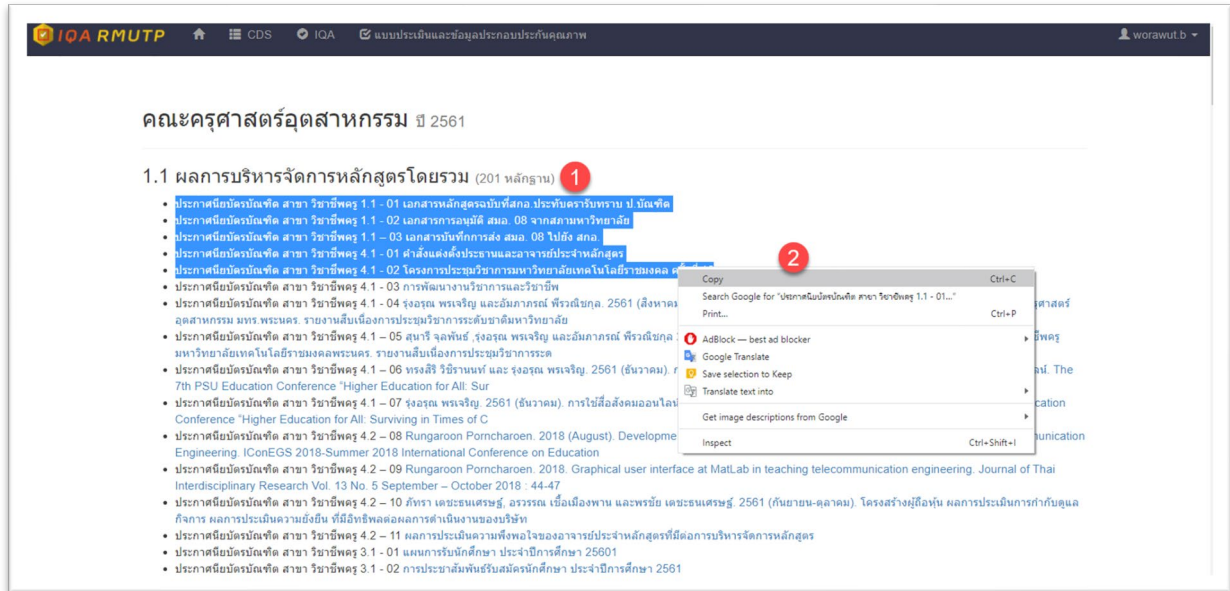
IQA RMUTP CDS IQA แบบประเมินและข้อมูลประกอบประกันคุณภาพ worawut.b

คณะครุศาสตร์อุตสาหกรรม ปี 2561

1.1 ผลการบริหารจัดการหลักสูตรโดยรวม (201 หลักฐาน) 1

- ประกาศนียบัตรบัณฑิต สาขา วิชาชีพครู 1.1 - 01 เอกสารหลักสูตรฉบับที่สกอ.ประทับตรารับทราบ ป.บัณฑิต
- ประกาศนียบัตรบัณฑิต สาขา วิชาชีพครู 1.1 – 02 เอกสารการอนุมัติ สมอ. 08 จากสภามหาวิทยาลัย
- ประกาศนียบัตรบัณฑิต สาขา วิชาชีพครู 1.1 – 03 เอกสารบันทึกการส่ง สมอ. 08 ไปยัง สกอ.
- ประกาศนียบัตรบัณฑิต สาขา วิชาชีพครู 4.1 - 01 คำสั่งแต่งตั้งประธานและอาจารย์ประจำหลักสูตร
- ประกาศนียบัตรบัณฑิต สาขา วิชาชีพครู 4.1 – 02 โครงการประชุมวิชาการมหาวิทยาลัยเทคโนโลยีราชมงคล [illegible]
- ประกาศนียบัตรบัณฑิต สาขา วิชาชีพครู 4.1 – 03 การพัฒนางานวิชาการและวิชาชีพ
- ประกาศนียบัตรบัณฑิต สาขา วิชาชีพครู 4.1 – 04 รุ่งอรุณ พรเจริญ และอัมภาภรณ์ พีรวณิชกุล. 2561 (สิงหาคม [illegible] ศาสตร์อุตสาหกรรม มทร.พระนคร. รายงานสืบเนื่องการประชุมวิชาการระดับชาติมหาวิทยาลัย
- ประกาศนียบัตรบัณฑิต สาขา วิชาชีพครู 4.1 – 05 สุนารี จุลพันธ์ ,รุ่งอรุณ พรเจริญ และอัมภาภรณ์ พีรวณิชกุล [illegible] ชีพครู มหาวิทยาลัยเทคโนโลยีราชมงคลพระนคร. รายงานสืบเนื่องการประชุมวิชาการระด
- ประกาศนียบัตรบัณฑิต สาขา วิชาชีพครู 4.1 – 06 ทรงสิริ วิชิรานนท์ และ รุ่งอรุณ พรเจริญ. 2561 (ธันวาคม). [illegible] ลน์. The 7th PSU Education Conference "Higher Education for All: Sur
- ประกาศนียบัตรบัณฑิต สาขา วิชาชีพครู 4.1 – 07 รุ่งอรุณ พรเจริญ. 2561 (ธันวาคม). การใช้สื่อสังคมออนไลน์ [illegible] cation Conference "Higher Education for All: Surviving in Times of C
- ประกาศนียบัตรบัณฑิต สาขา วิชาชีพครู 4.2 – 08 Rungaroon Porncharoen. 2018 (August). Developme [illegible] unication Engineering. IConEGS 2018-Summer 2018 International Conference on Education
- ประกาศนียบัตรบัณฑิต สาขา วิชาชีพครู 4.2 – 09 Rungaroon Porncharoen. 2018. Graphical user interface at MatLab in teaching telecommunication engineering. Journal of Thai Interdisciplinary Research Vol. 13 No. 5 September – October 2018 : 44-47
- ประกาศนียบัตรบัณฑิต สาขา วิชาชีพครู 4.2 – 10 ภัทรา เตชะธนเศรษฐ์, อรวรรณ เชื้อเมืองพาน และพรชัย เตชะธนเศรษฐ์. 2561 (กันยายน-ตุลาคม). โครงสร้างผู้ถือหุ้น ผลการประเมินการกำกับดูแลกิจการ ผลการประเมินความยั่งยืน ที่มีอิทธิพลต่อผลการดำเนินงานของบริษัท
- ประกาศนียบัตรบัณฑิต สาขา วิชาชีพครู 4.2 – 11 ผลการประเมินความพึงพอใจของอาจารย์ประจำหลักสูตรที่มีต่อการบริหารจัดการหลักสูตร
- ประกาศนียบัตรบัณฑิต สาขา วิชาชีพครู 3.1 - 01 แผนการรับนักศึกษา ประจำปีการศึกษา 25601
- ประกาศนียบัตรบัณฑิต สาขา วิชาชีพครู 3.1 - 02 การประชาสัมพันธ์รับสมัครนักศึกษา ประจำปีการศึกษา 2561

2

Copy Ctrl+C
Search Google for "ประกาศนียบัตรบัณฑิต สาขา วิชาชีพครู 1.1 - 01..."
Print... Ctrl+P
AdBlock — best ad blocker
Google Translate
Save selection to Keep
Translate text into
Get image descriptions from Google
Inspect Ctrl+Shift+I